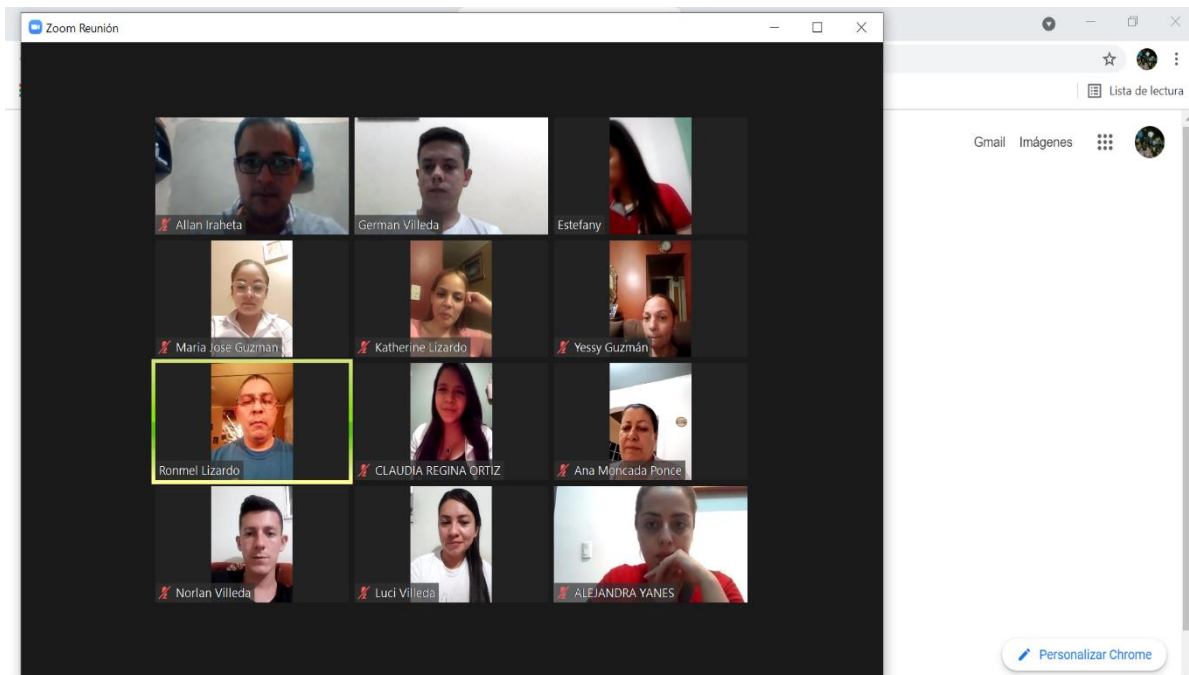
Zoom Reunión

Lista de lectura

Gmail Imágenes

Allan Iraheta
German Villeda
Estefany
Maria Jose Guzman
Katherine Lizardo
Yessy Guzmán
Ronmel Lizardo
CLAUDIA REGINA ORTIZ
Ana Moncada Ponce
Norlan Villeda
Luci Villeda
ALEJANDRA YANES

Personalizar Chrome